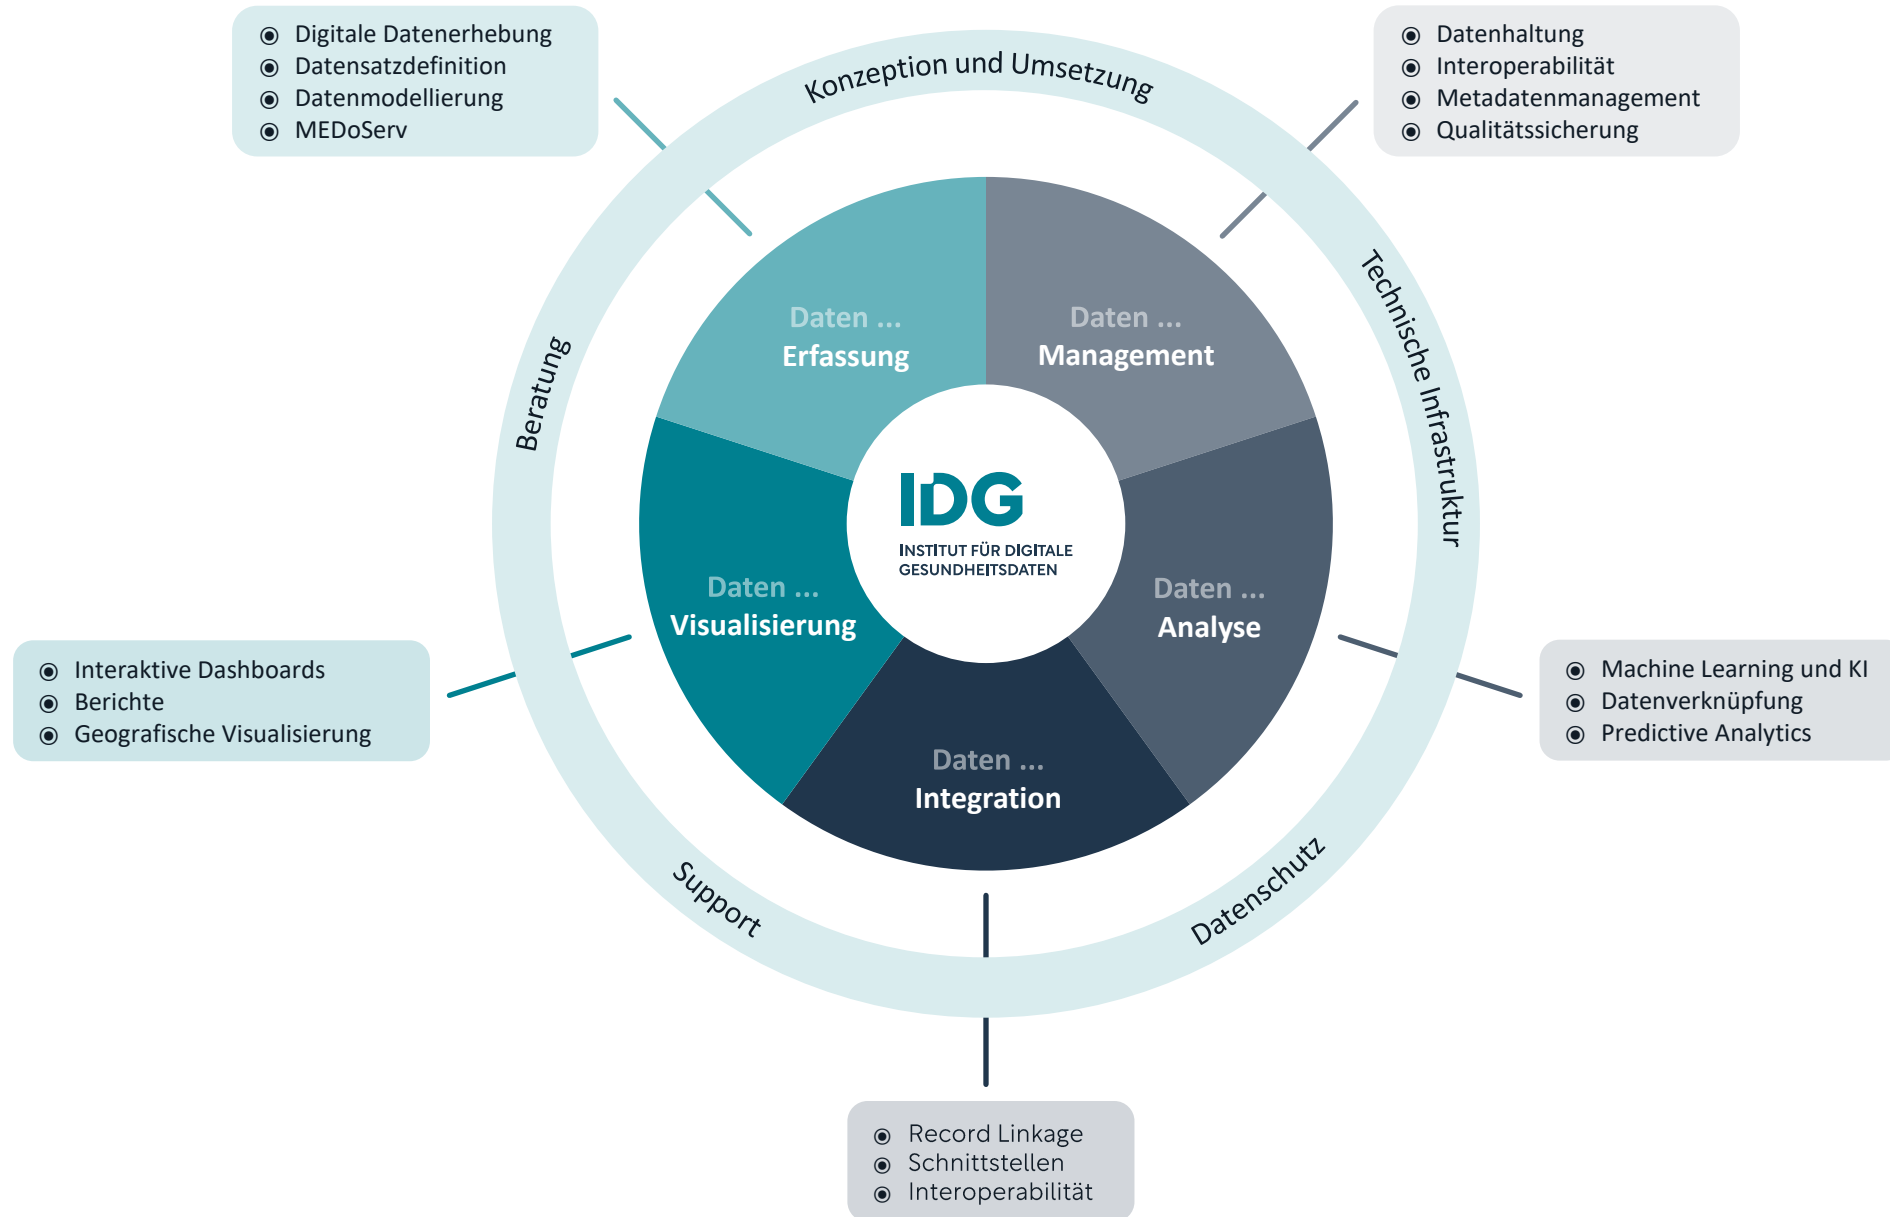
◉ Digitale Datenerhebung
◉ Datensatzdefinition
◉ Datenmodellierung
◉ MEDoServ

Konzeption und Umsetzung

◉ Datenhaltung
◉ Interoperabilität
◉ Metadatenmanagement
◉ Qualitätssicherung

Beratung

Technische Infrastruktur

Daten ... Erfassung

Daten ... Management

IDG
INSTITUT FÜR DIGITALE GESUNDHEITSDATEN

Daten ... Visualisierung

Daten ... Analyse

Daten ... Integration

◉ Interaktive Dashboards
◉ Berichte
◉ Geografische Visualisierung

◉ Machine Learning und KI
◉ Datenverknüpfung
◉ Predictive Analytics

Support

Datenschutz

◉ Record Linkage
◉ Schnittstellen
◉ Interoperabilität